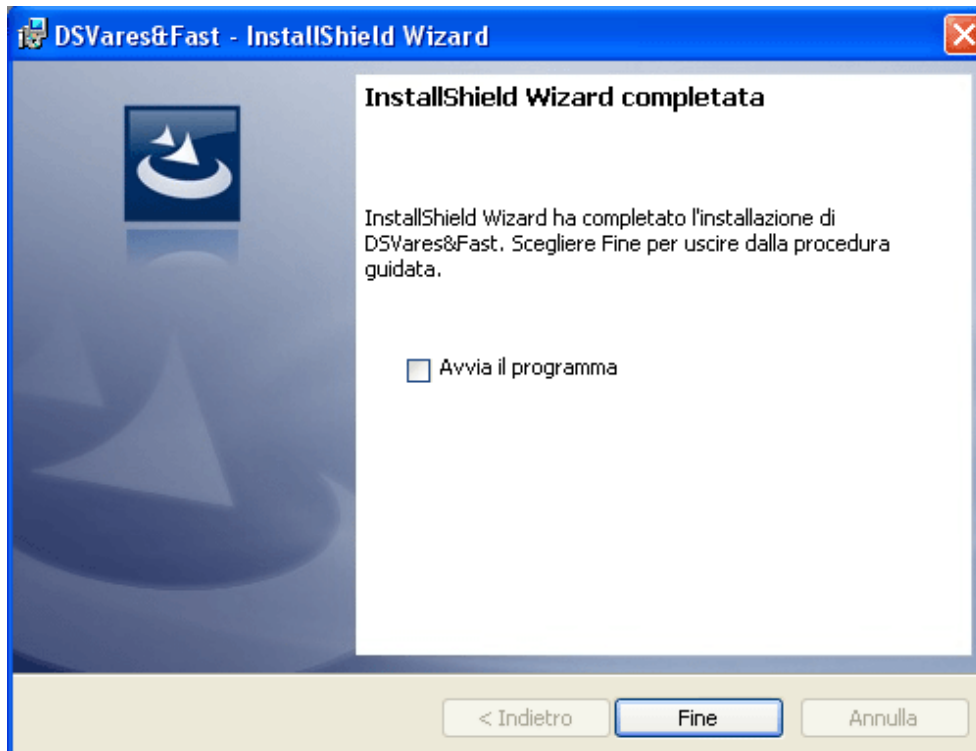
DSVares&Fast - InstallShield Wizard

InstallShield Wizard completata

InstallShield Wizard ha completato l'installazione di DSVares&Fast. Scegliere Fine per uscire dalla procedura guidata.

Avvia il programma

< Indietro
Fine
Annulla